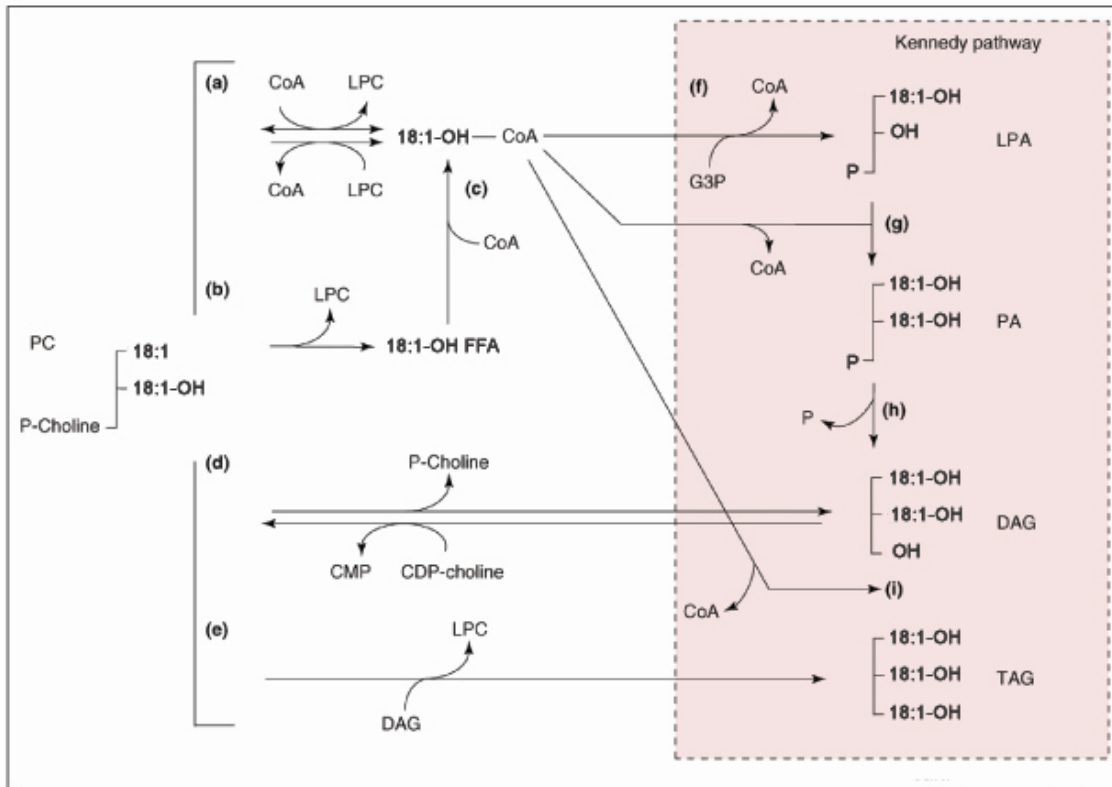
Kennedy pathway

(a)
CoA LPC
CoA LPC
18:1-OH — CoA
(c)
CoA
(b)
LPC
18:1-OH FFA

PC
18:1
18:1-OH
P-Choline

(f)
CoA
G3P
18:1-OH
OH
P
LPA

(g)
CoA
18:1-OH
18:1-OH
P
PA

(h)
P

(d)
P-Choline
CMP CDP-choline
18:1-OH
18:1-OH
OH
DAG

CoA
(i)

(e)
LPC
DAG
18:1-OH
18:1-OH
18:1-OH
TAG